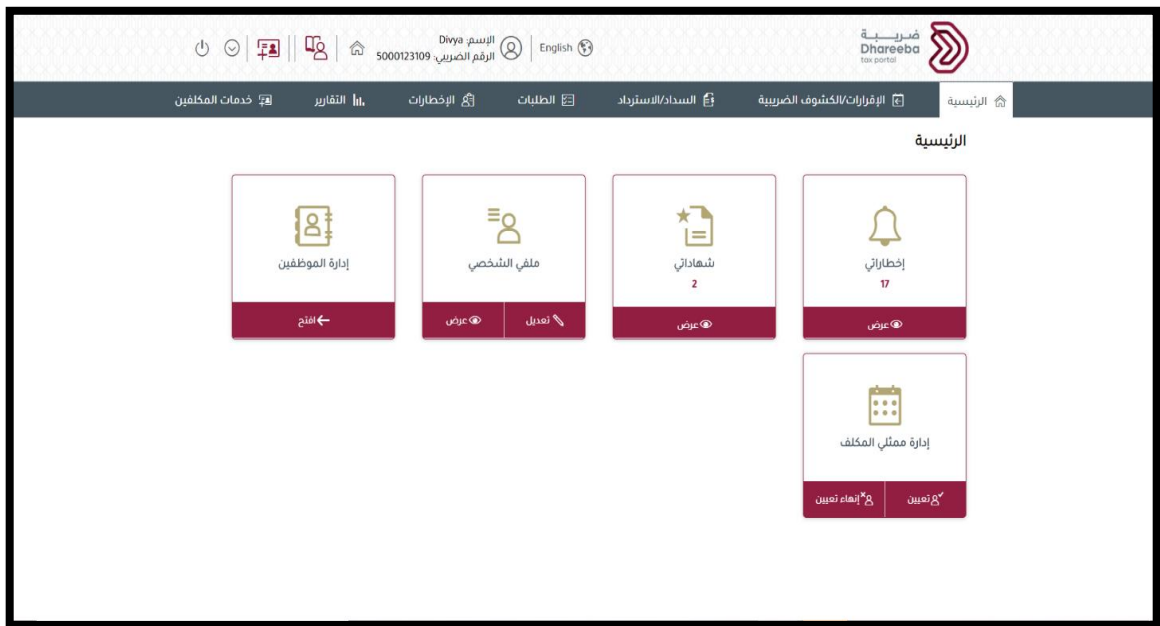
ضريبة
Dhareeba
tax portal

English

الإسم: Divya
الرقم الضريبي: 5000123109

الرئيسية
الإقرارات/الكشوف الضريبية
السداد/الاسترداد
الطلبات
الإخطارات
التقارير
خدمات المكلفين

الرئيسية

إخطاراتي
17
عرض

شهاداتي
2
عرض

ملفي الشخصي
تعديل
عرض

إدارة الموظفين
افتح

إدارة ممثلي المكلف
تعيين
إنهاء تعيين